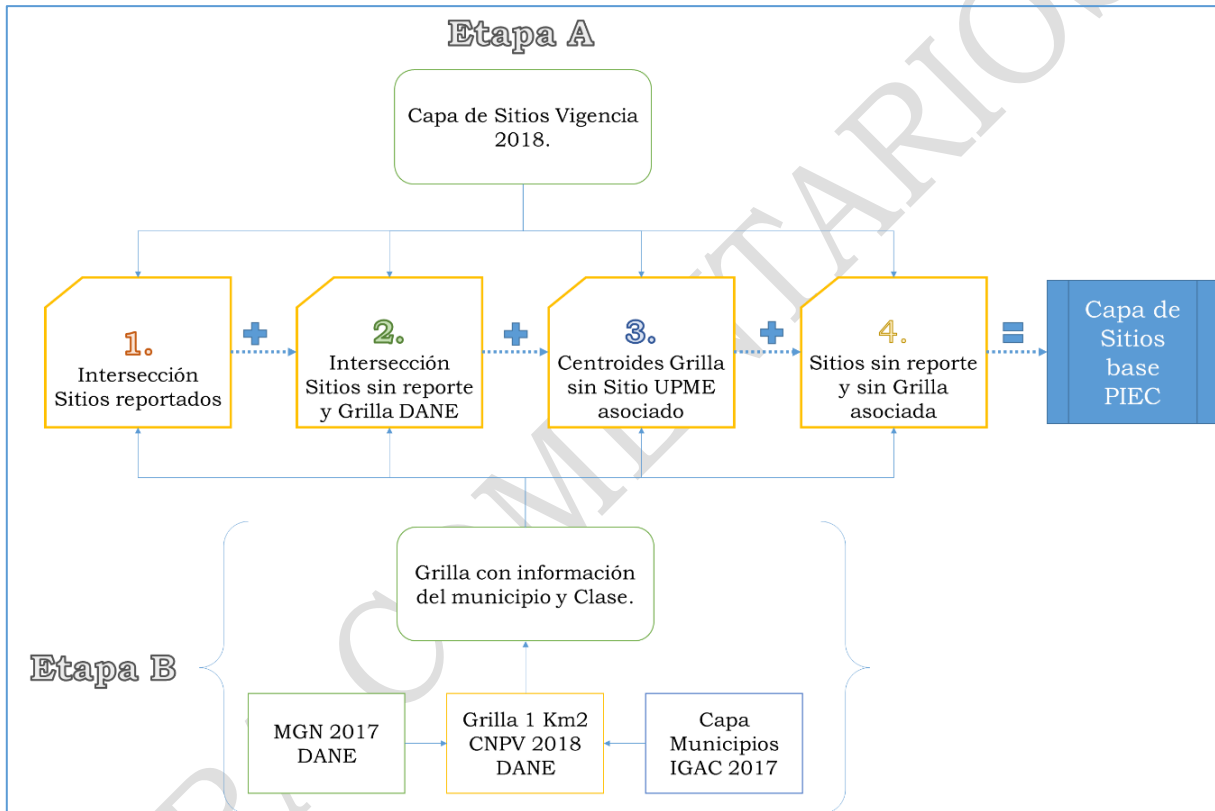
Etapa A

Capa de Sitios Vigencia 2018.

1.
Intersección Sitios reportados

+

2.
Intersección Sitios sin reporte y Grilla DANE

+

3.
Centroides Grilla sin Sitio UPME asociado

+

4.
Sitios sin reporte y sin Grilla asociada

=

Capa de Sitios base PIEC

Grilla con información del municipio y Clase.

Etapa B

MGN 2017 DANE

Grilla 1 Km2 CNPV 2018 DANE

Capa Municipios IGAC 2017

PARA COMENTARIOS